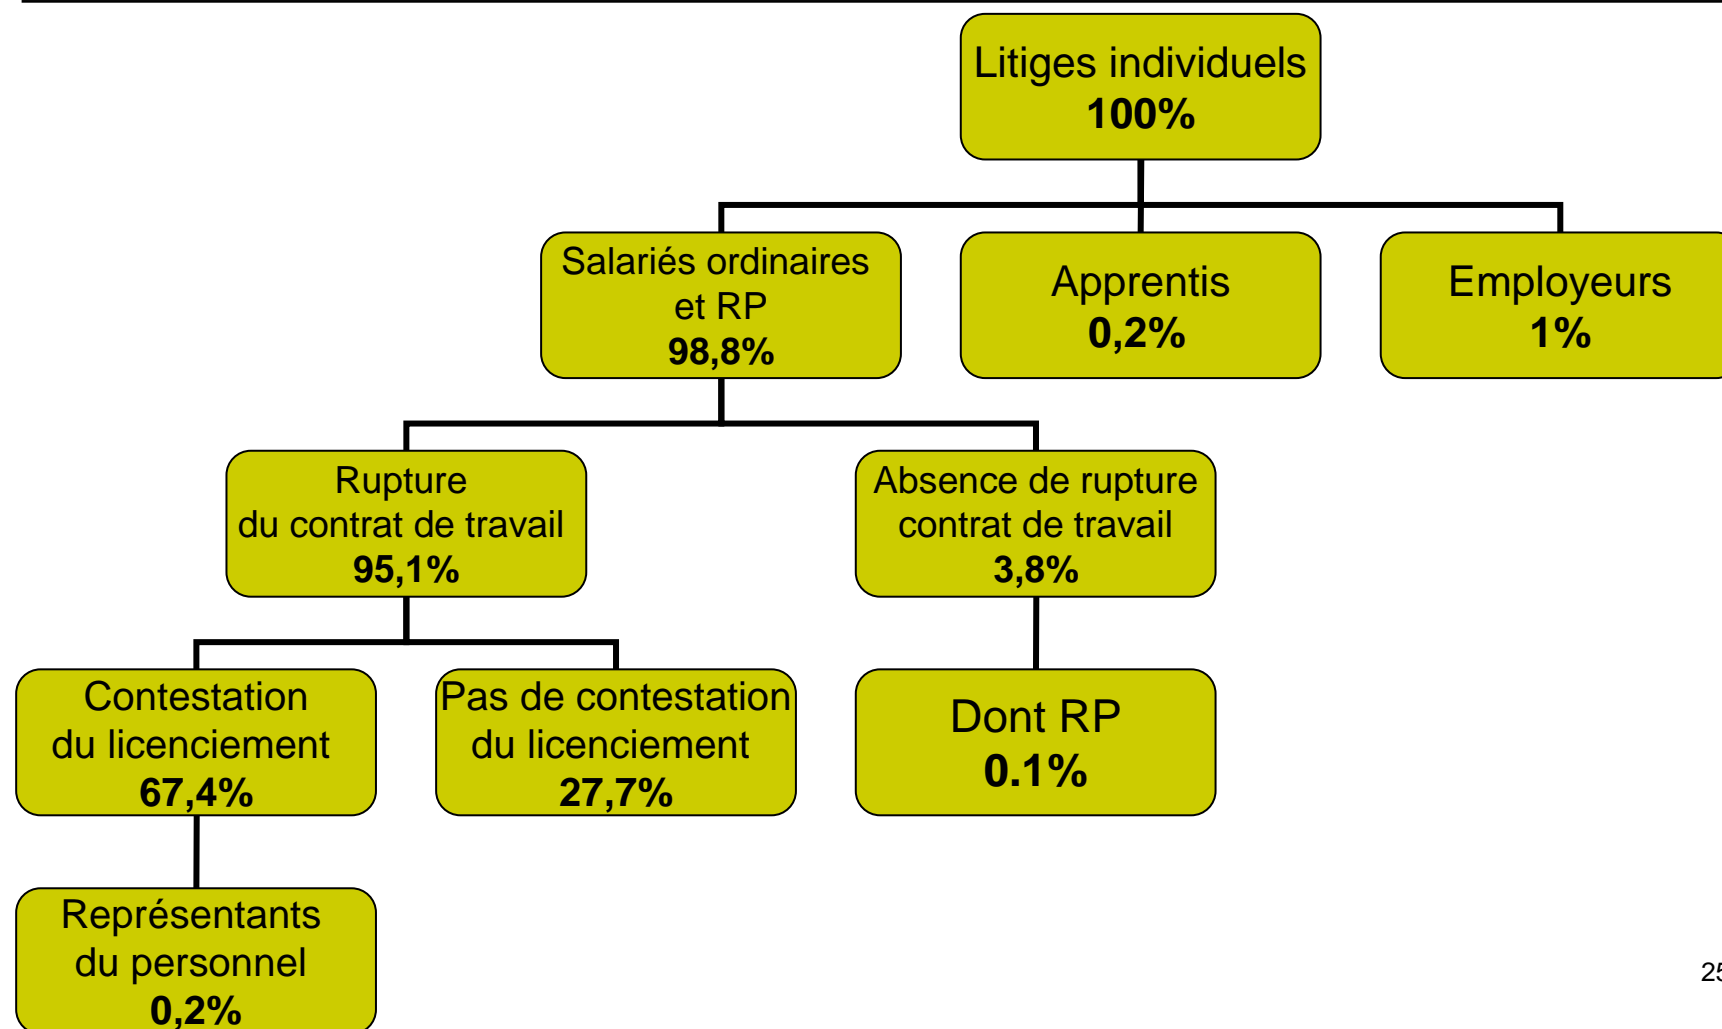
Litiges individuels
100%

Salariés ordinaires et RP
98,8%

Apprentis
0,2%

Employeurs
1%

Rupture du contrat de travail
95,1%

Absence de rupture contrat de travail
3,8%

Contestation du licenciement
67,4%

Pas de contestation du licenciement
27,7%

Dont RP
0.1%

Représentants du personnel
0,2%

25